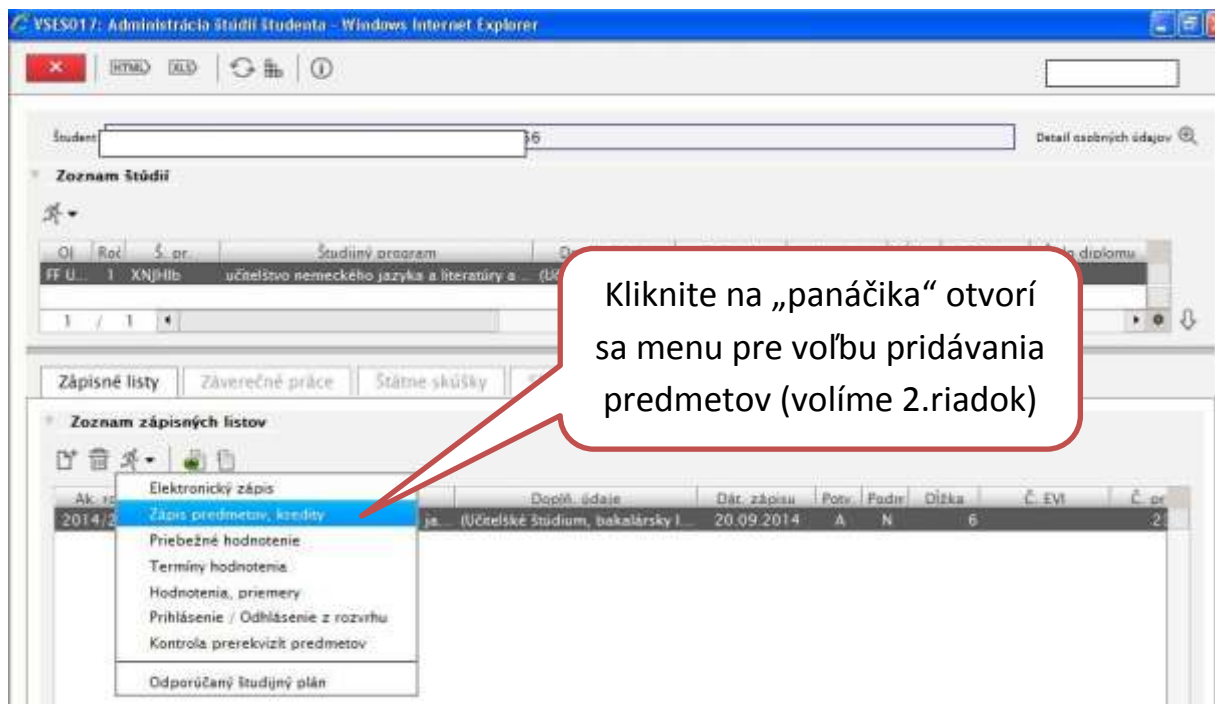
VSES017: Administrácia štúdií študenta - Windows Internet Explorer

HTML XLS

Študent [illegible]36

Detail osobných údajov

Zoznam štúdií

| Oj | Roč | Š. pr. | Študijný program | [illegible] | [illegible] diplomu |
|---|---|---|---|---|---|
| FF U... | 1 | XNJHIb | učiteľstvo nemeckého jazyka a literatúry a ... | (Uč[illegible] | |

1 / 1

Kliknite na „panáčika“ otvorí sa menu pre voľbu pridávania predmetov (volíme 2.riadok)

Zápisné listy | Záverečné práce | Štátne skúšky | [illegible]

Zoznam zápisných listov

| Ak. r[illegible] | | Doplň. údaje | Dát. zápisu | Potv. | Podm | Dĺžka | Č. EVI | Č. pr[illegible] |
|---|---|---|---|---|---|---|---|---|
| 2014/2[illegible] | ja... | (Učiteľské štúdium, bakalársky I... | 20.09.2014 | A | N | 6 | | 2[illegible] |

Elektronický zápis
Zápis predmetov, kredity
Priebežné hodnotenie
Termíny hodnotenia
Hodnotenia, priemery
Prihlásenie / Odhlásenie z rozvrhu
Kontrola prerekvizít predmetov
Odporúčaný študijný plán